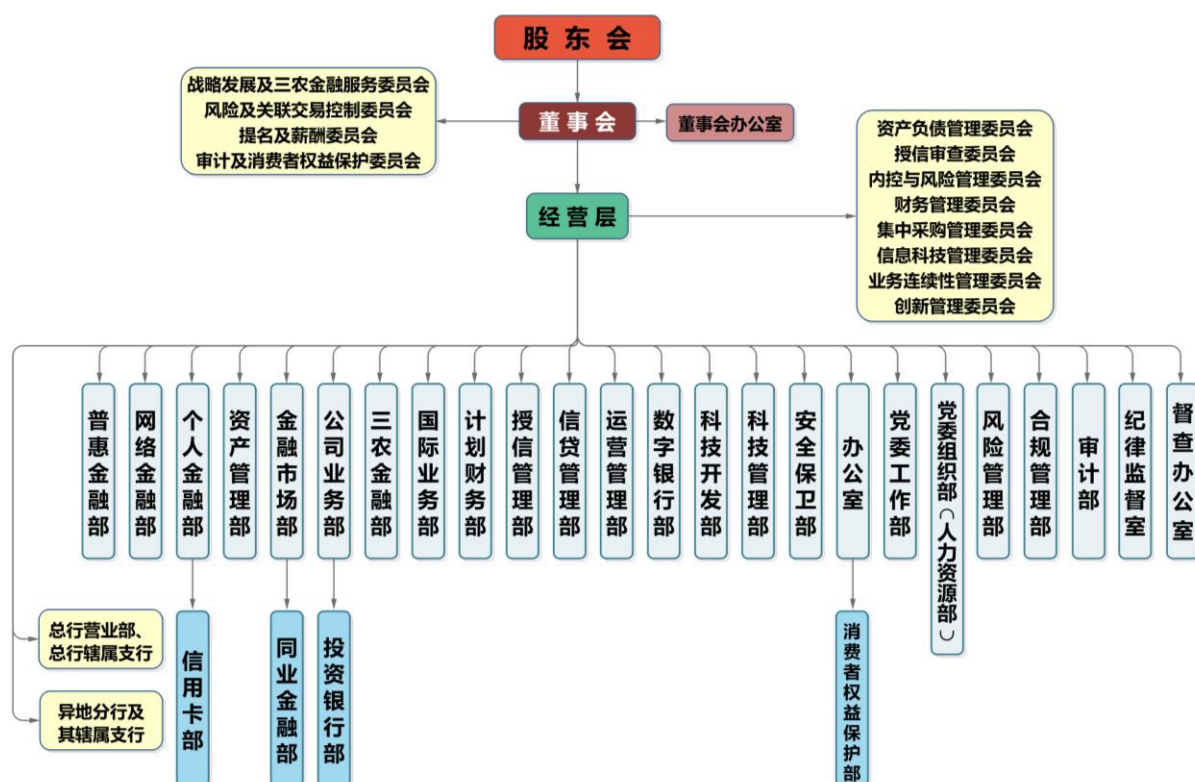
股东会

战略发展及三农金融服务委员会
风险及关联交易控制委员会
提名及薪酬委员会
审计及消费者权益保护委员会

董事会

董事会办公室

资产负债管理委员会
授信审查委员会
内控与风险管理委员会
财务管理委员会
集中采购管理委员会
信息科技管理委员会
业务连续性管理委员会
创新管理委员会

经营层

普惠金融部
网络金融部
个人金融部
资产管理部
金融市场部
公司业务部
三农金融部
国际业务部
计划财务部
授信管理部
信贷管理部
运营管理部
数字银行部
科技开发部
科技管理部
安全保卫部
办公室
党委工作部
党委组织部（人力资源部）
风险管理部
合规管理部
审计部
纪律监督室
督查办公室

总行营业部、总行辖属支行

异地分行及其辖属支行

信用卡部

同业金融部

投资银行部

消费者权益保护部